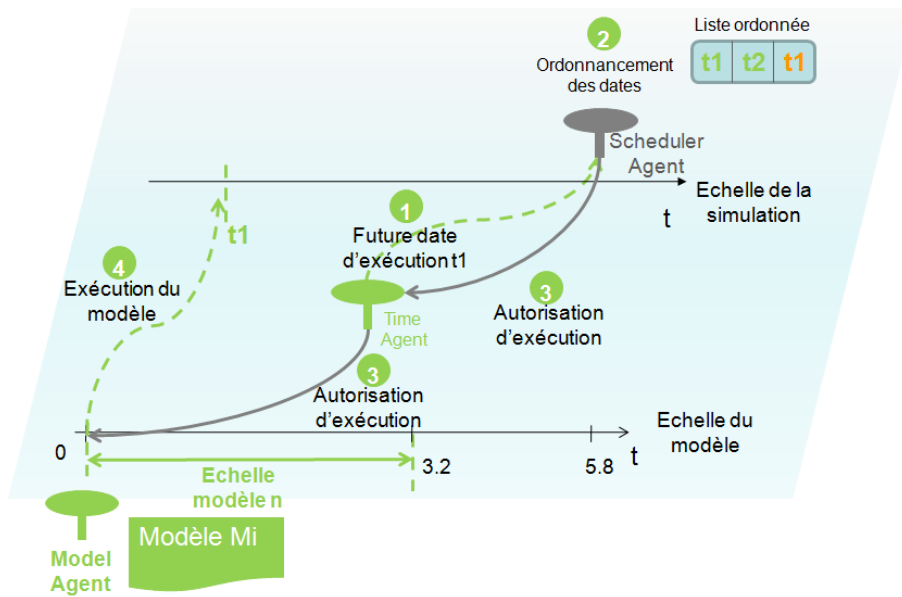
Liste ordonnée

| t1 | t2 | t1 |
|---|---|---|

2
Ordonnancement des dates

Scheduler Agent

Echelle de la simulation

t

t1

1
Future date d'exécution t1

4
Exécution du modèle

3
Autorisation d'exécution

Time Agent

3
Autorisation d'exécution

Echelle du modèle

0

3.2

5.8

t

Echelle modèle n

Model Agent

Modèle Mi